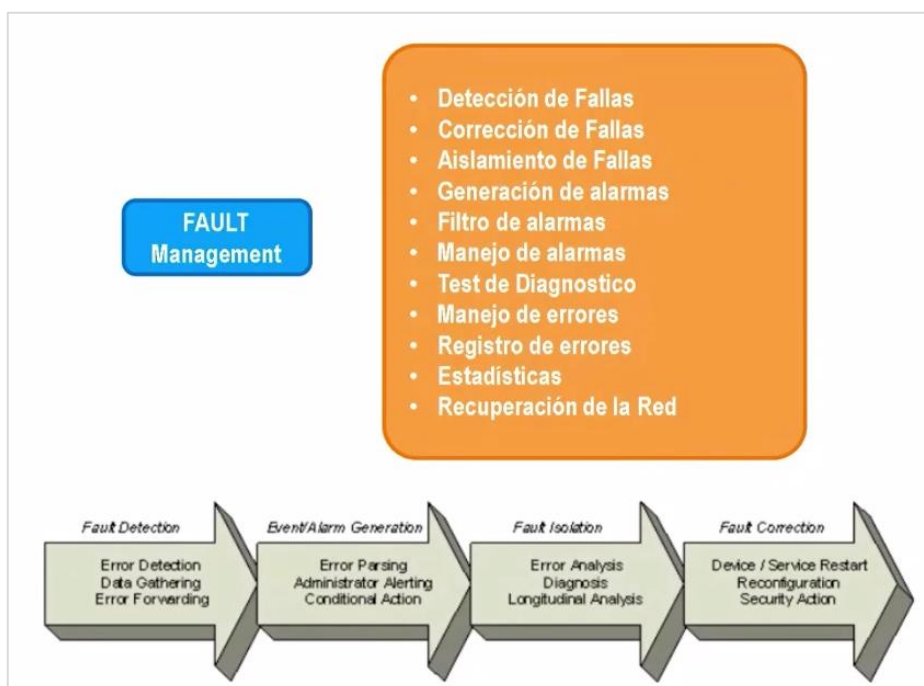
FAULT Management

- Detección de Fallas
- Corrección de Fallas
- Aislamiento de Fallas
- Generación de alarmas
- Filtro de alarmas
- Manejo de alarmas
- Test de Diagnostico
- Manejo de errores
- Registro de errores
- Estadísticas
- Recuperación de la Red

Fault Detection
Error Detection
Data Gathering
Error Forwarding

Event/Alarm Generation
Error Parsing
Administrator Alerting
Conditional Action

Fault Isolation
Error Analysis
Diagnosis
Longitudinal Analysis

Fault Correction
Device / Service Restart
Reconfiguration
Security Action